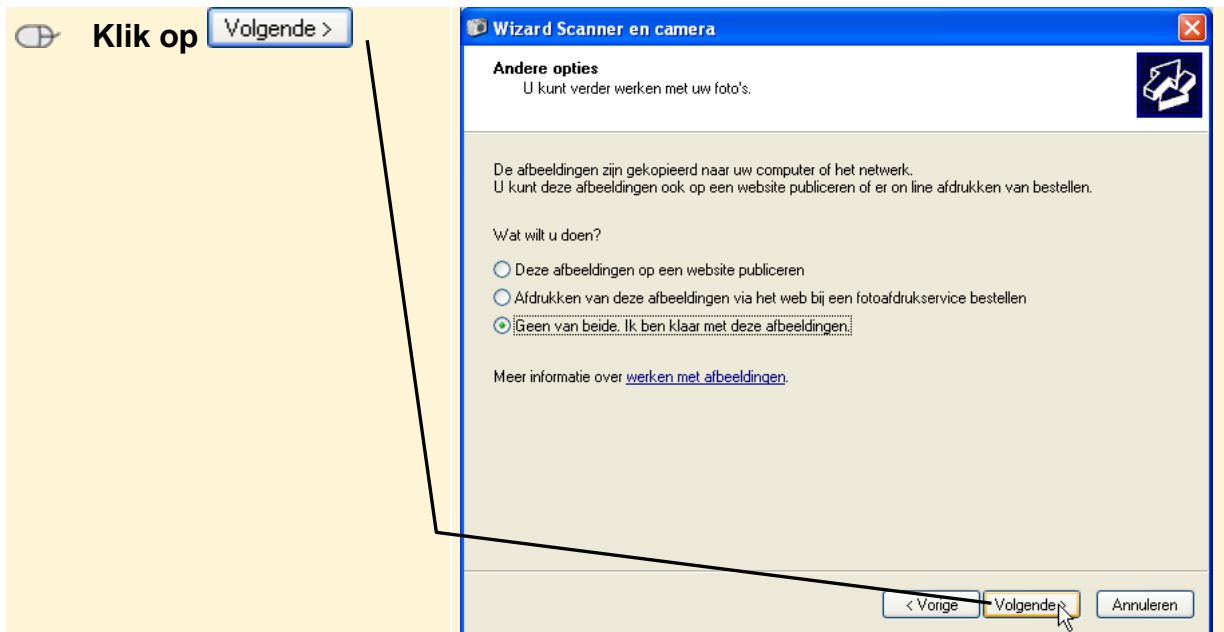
Klik op Volgende >

Wizard Scanner en camera

Andere opties
U kunt verder werken met uw foto's.

De afbeeldingen zijn gekopieerd naar uw computer of het netwerk.
U kunt deze afbeeldingen ook op een website publiceren of er on line afdrukken van bestellen.

Wat wilt u doen?

Deze afbeeldingen op een website publiceren

Afdrukken van deze afbeeldingen via het web bij een fotoafdrukservice bestellen

Geen van beide. Ik ben klaar met deze afbeeldingen.

Meer informatie over werken met afbeeldingen.

< Vorige Volgende > Annuleren